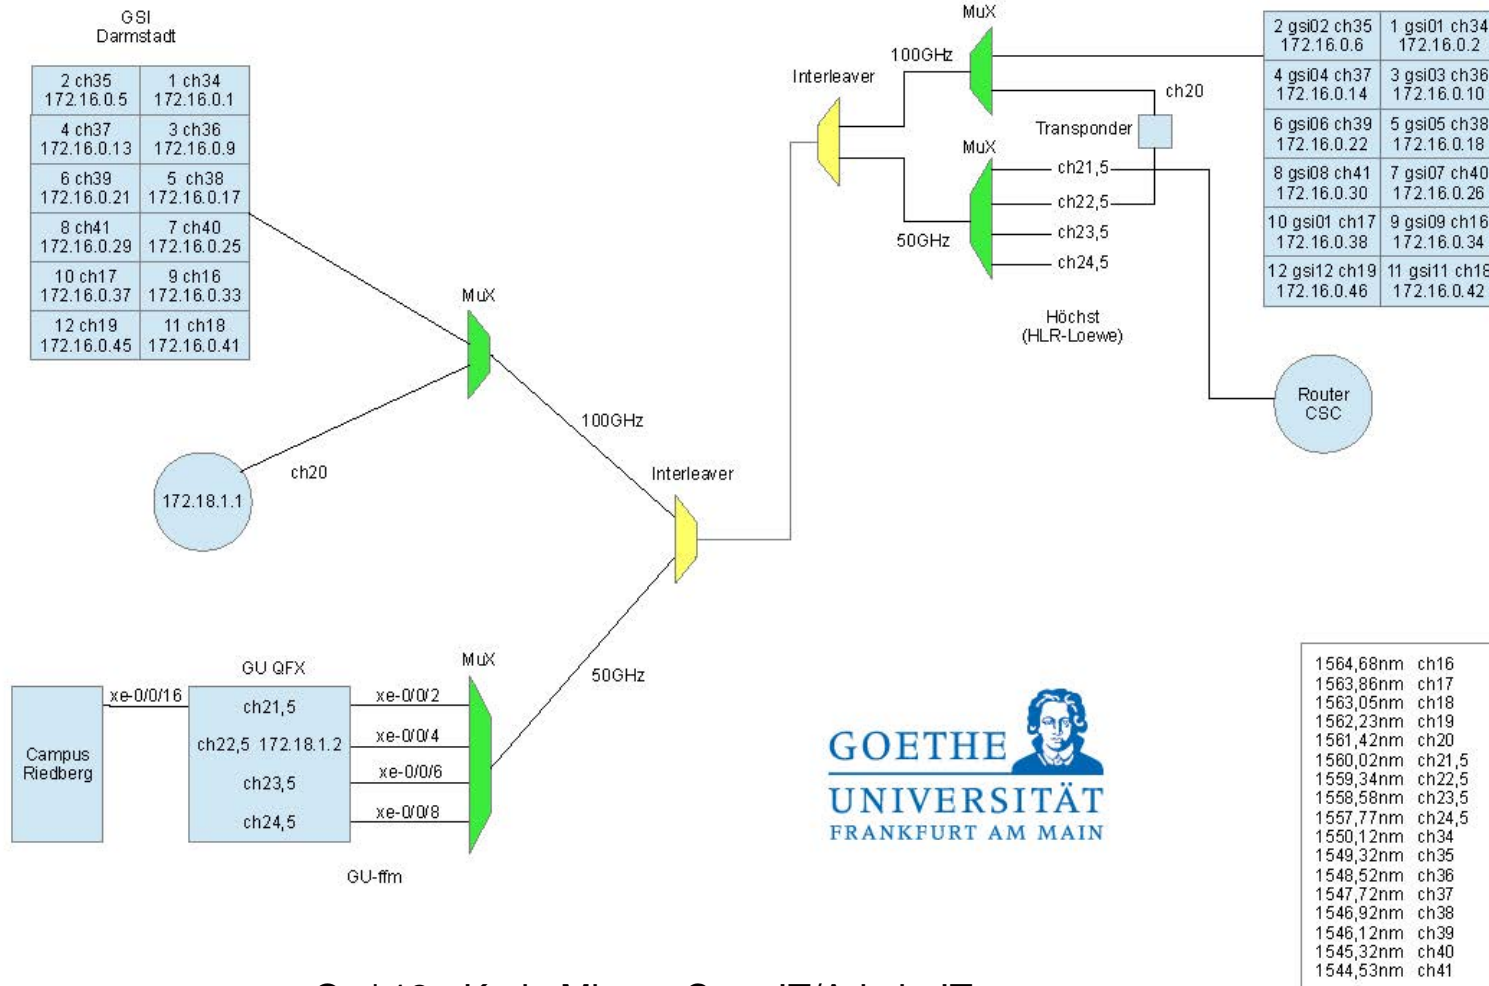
GSI
Darmstadt

| 2 ch35 172.16.0.5 | 1 ch34 172.16.0.1 |
|---|---|
| 4 ch37 172.16.0.13 | 3 ch36 172.16.0.9 |
| 6 ch39 172.16.0.21 | 5 ch38 172.16.0.17 |
| 8 ch41 172.16.0.29 | 7 ch40 172.16.0.25 |
| 10 ch17 172.16.0.37 | 9 ch16 172.16.0.33 |
| 12 ch19 172.16.0.45 | 11 ch18 172.16.0.41 |

MuX

172.18.1.1

ch20

100GHz

Interleaver

50GHz

Interleaver

MuX

100GHz

MuX

50GHz

ch20

Transponder

ch21,5

ch22,5

ch23,5

ch24,5

Höchst
(HLR-Loewe)

| 2 gsi02 ch35 172.16.0.6 | 1 gsi01 ch34 172.16.0.2 |
|---|---|
| 4 gsi04 ch37 172.16.0.14 | 3 gsi03 ch36 172.16.0.10 |
| 6 gsi06 ch39 172.16.0.22 | 5 gsi05 ch38 172.16.0.18 |
| 8 gsi08 ch41 172.16.0.30 | 7 gsi07 ch40 172.16.0.26 |
| 10 gsi01 ch17 172.16.0.38 | 9 gsi09 ch16 172.16.0.34 |
| 12 gsi12 ch19 172.16.0.46 | 11 gsi11 ch18 172.16.0.42 |

Router
CSC

Campus
Riedberg

xe-0/0/16

GU QFX

ch21,5

ch22,5 172.18.1.2

ch23,5

ch24,5

xe-0/0/2

xe-0/0/4

xe-0/0/6

xe-0/0/8

MuX

GU-ffm

GOETHE
UNIVERSITÄT
FRANKFURT AM MAIN

1564,68nm ch16
1563,86nm ch17
1563,05nm ch18
1562,23nm ch19
1561,42nm ch20
1560,02nm ch21,5
1559,34nm ch22,5
1558,58nm ch23,5
1557,77nm ch24,5
1550,12nm ch34
1549,32nm ch35
1548,52nm ch36
1547,72nm ch37
1546,92nm ch38
1546,12nm ch39
1545,32nm ch40
1544,53nm ch41

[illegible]